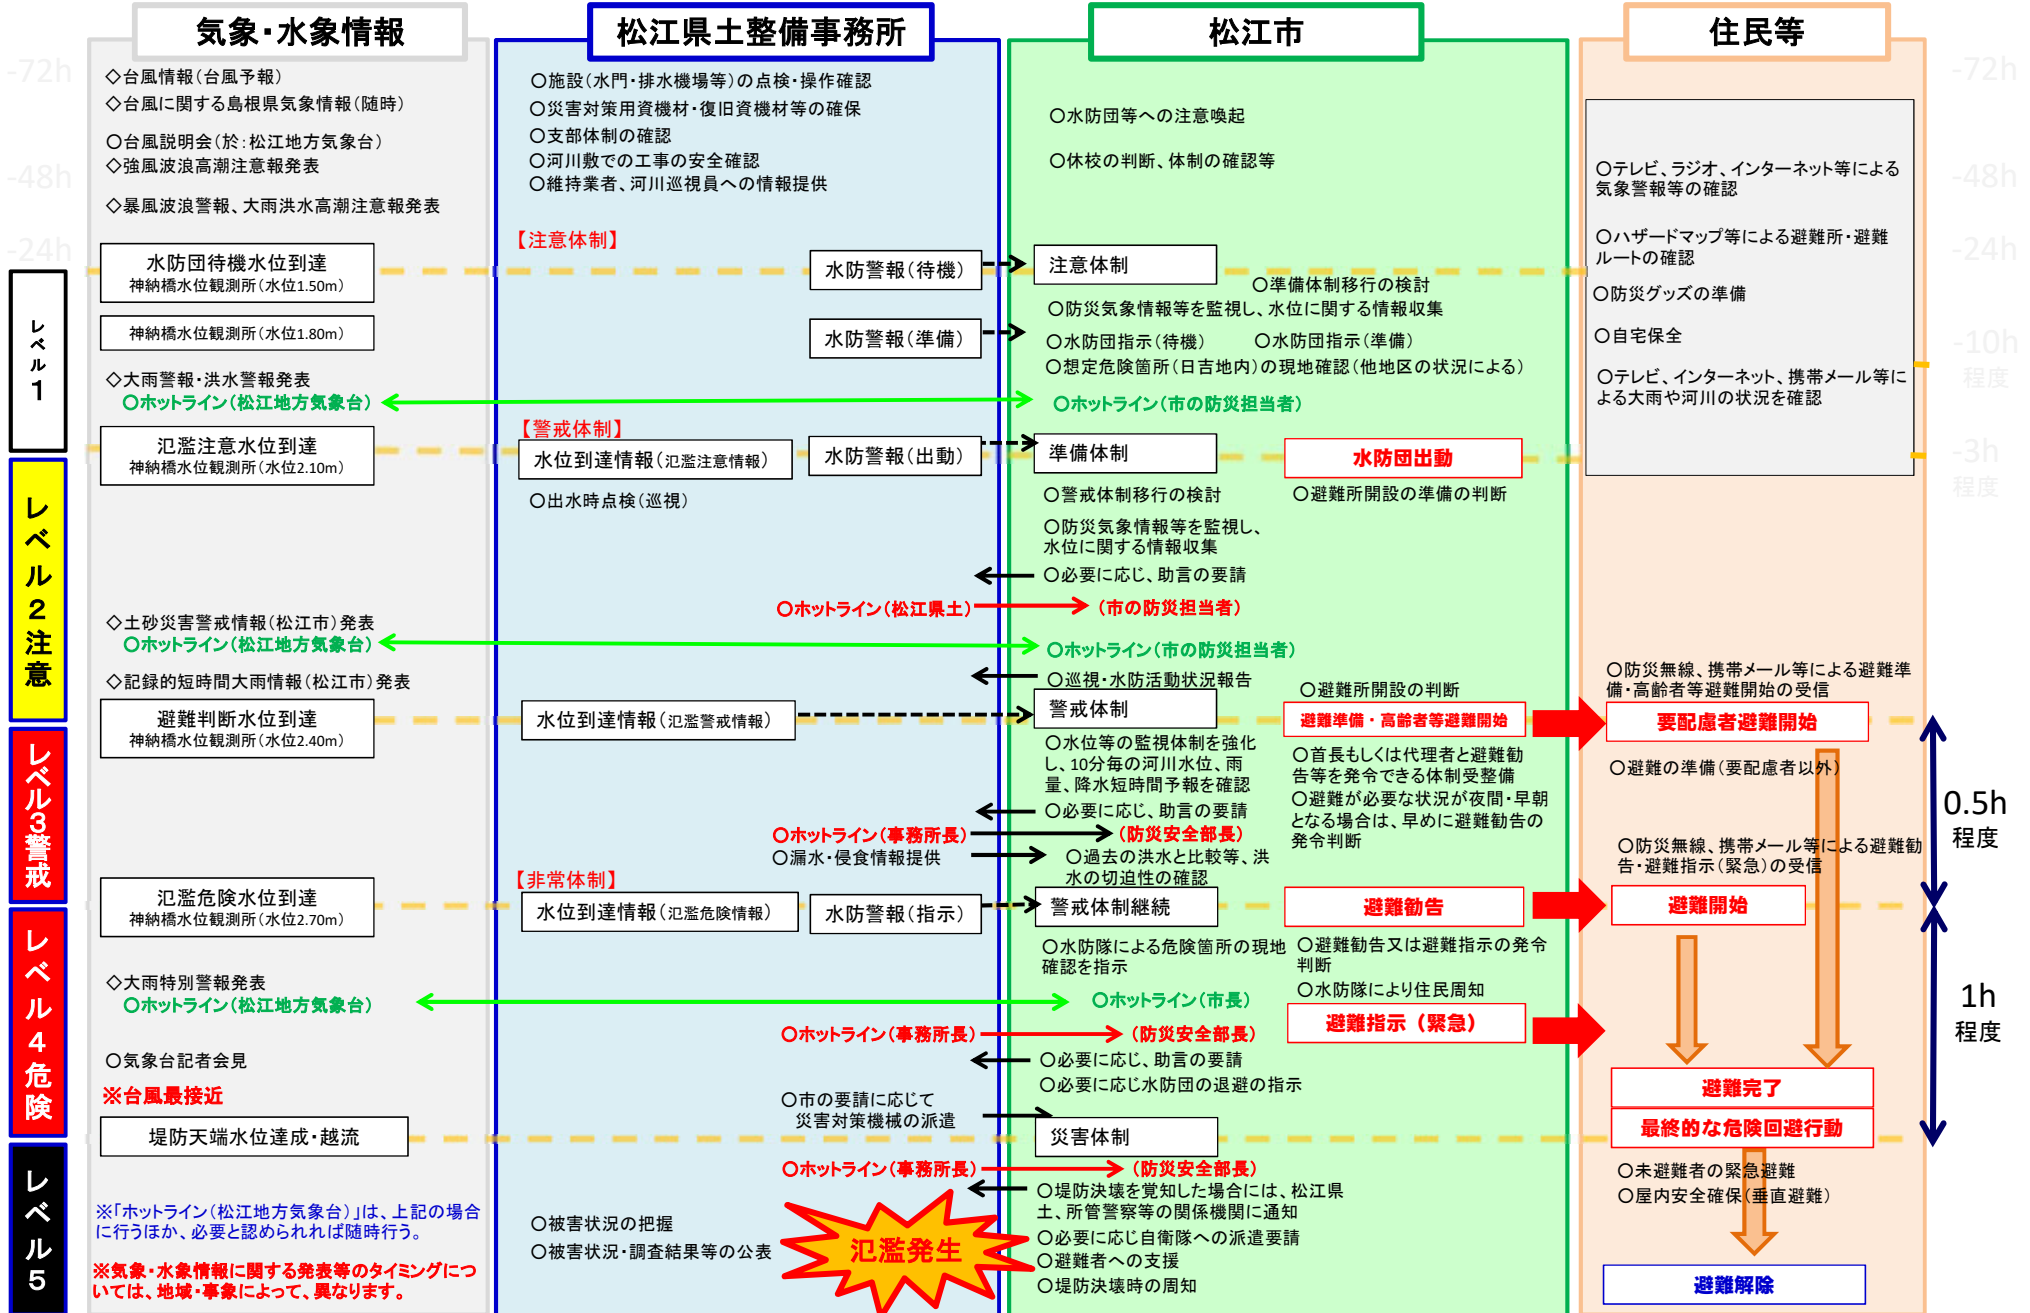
気象・水象情報

松江県土整備事務所

松江市

住民等

-72h
-48h
-24h

-72h
-48h
-24h
-10h 程度
-3h 程度

◇台風情報（台風予報）
◇台風に関する島根県気象情報（随時）
○台風説明会（於：松江地方気象台）
◇強風波浪高潮注意報発表
◇暴風波浪警報、大雨洪水高潮注意報発表

○施設（水門・排水機場等）の点検・操作確認
○災害対策用資機材・復旧資機材等の確保
○支部体制の確認
○河川敷での工事の安全確認
○維持業者、河川巡視員への情報提供

○水防団等への注意喚起
○休校の判断、体制の確認等

○テレビ、ラジオ、インターネット等による気象警報等の確認
○ハザードマップ等による避難所・避難ルートの確認
○防災グッズの準備
○自宅保全
○テレビ、インターネット、携帯メール等による大雨や河川の状況を確認

【注意体制】

レベル１

水防団待機水位到達
神納橋水位観測所（水位1.50m）

水防警報（待機）

注意体制
○準備体制移行の検討
○防災気象情報等を監視し、水位に関する情報収集

神納橋水位観測所（水位1.80m）

水防警報（準備）

○水防団指示（待機）　○水防団指示（準備）
○想定危険箇所（日吉地内）の現地確認（他地区の状況による）

◇大雨警報・洪水警報発表
○ホットライン（松江地方気象台）

○ホットライン（市の防災担当者）

【警戒体制】

レベル２注意

氾濫注意水位到達
神納橋水位観測所（水位2.10m）

水位到達情報（氾濫注意情報）

水防警報（出動）

準備体制

水防団出動

○出水時点検（巡視）

○警戒体制移行の検討
○避難所開設の準備の判断
○防災気象情報等を監視し、水位に関する情報収集
○必要に応じ、助言の要請

○ホットライン（松江県土）
（市の防災担当者）

◇土砂災害警戒情報（松江市）発表
○ホットライン（松江地方気象台）

○ホットライン（市の防災担当者）

◇記録的短時間大雨情報（松江市）発表

○巡視・水防活動状況報告
○避難所開設の判断

○防災無線、携帯メール等による避難準備・高齢者等避難開始の受信

レベル３警戒

避難判断水位到達
神納橋水位観測所（水位2.40m）

水位到達情報（氾濫警戒情報）

警戒体制

避難準備・高齢者等避難開始

要配慮者避難開始

○水位等の監視体制を強化し、10分毎の河川水位、雨量、降水短時間予報を確認
○必要に応じ、助言の要請

○首長もしくは代理者と避難勧告等を発令できる体制受整備
○避難が必要な状況が夜間・早朝となる場合は、早めに避難勧告の発令判断

○避難の準備（要配慮者以外）

0.5h 程度

○ホットライン（事務所長）
（防災安全部長）
○漏水・侵食情報提供
○過去の洪水と比較等、洪水の切迫性の確認

○防災無線、携帯メール等による避難勧告・避難指示（緊急）の受信

【非常体制】

レベル４危険

氾濫危険水位到達
神納橋水位観測所（水位2.70m）

水位到達情報（氾濫危険情報）

水防警報（指示）

警戒体制継続

避難勧告

避難開始

○水防隊による危険箇所の現地確認を指示
○避難勧告又は避難指示の発令判断
○水防隊により住民周知

1h 程度

◇大雨特別警報発表
○ホットライン（松江地方気象台）

○ホットライン（市長）

○ホットライン（事務所長）
（防災安全部長）

避難指示（緊急）

○気象台記者会見

○必要に応じ、助言の要請
○必要に応じ水防団の退避の指示

※台風最接近

○市の要請に応じて災害対策機械の派遣

避難完了
最終的な危険回避行動

レベル５

堤防天端水位達成・越流

災害体制

○ホットライン（事務所長）
（防災安全部長）

○未避難者の緊急避難
○屋内安全確保（垂直避難）

※「ホットライン（松江地方気象台）」は、上記の場合に行うほか、必要と認められれば随時行う。

※気象・水象情報に関する発表等のタイミングについては、地域・事象によって、異なります。

○被害状況の把握
○被害状況・調査結果等の公表

氾濫発生

○堤防決壊を覚知した場合には、松江県土、所管警察等の関係機関に通知
○必要に応じ自衛隊への派遣要請
○避難者への支援
○堤防決壊時の周知

避難解除